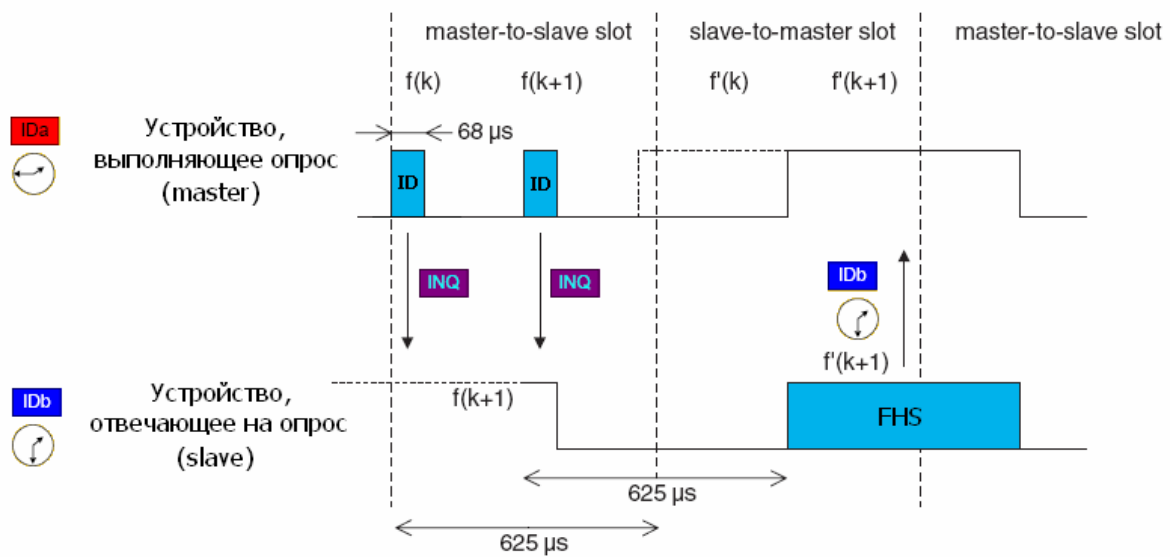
master-to-slave slot
slave-to-master slot
master-to-slave slot

f(k)
f(k+1)
f'(k)
f'(k+1)

IDa
Устройство, выполняющее опрос (master)
68 µs
ID
ID
INQ
INQ
IDb
f'(k+1)

IDb
Устройство, отвечающее на опрос (slave)
f(k+1)
FHS
625 µs
625 µs